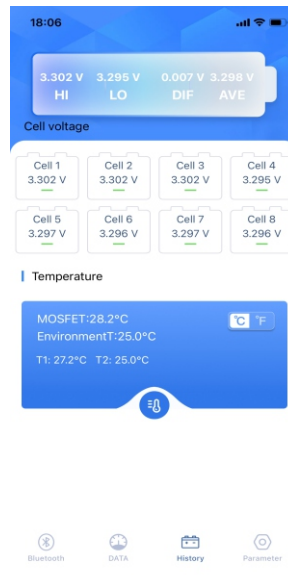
18:06

3.302 V HI
3.295 V LO
0.007 V DIF
3.298 V AVE

Cell voltage

| Cell 1 3.302 V | Cell 2 3.302 V | Cell 3 3.302 V | Cell 4 3.295 V |
|---|---|---|---|
| Cell 5 3.297 V | Cell 6 3.296 V | Cell 7 3.297 V | Cell 8 3.296 V |

Temperature

MOSFET:28.2°C
EnvironmentT:25.0°C
°C °F
T1: 27.2°C T2: 25.0°C

Bluetooth DATA History Parameter